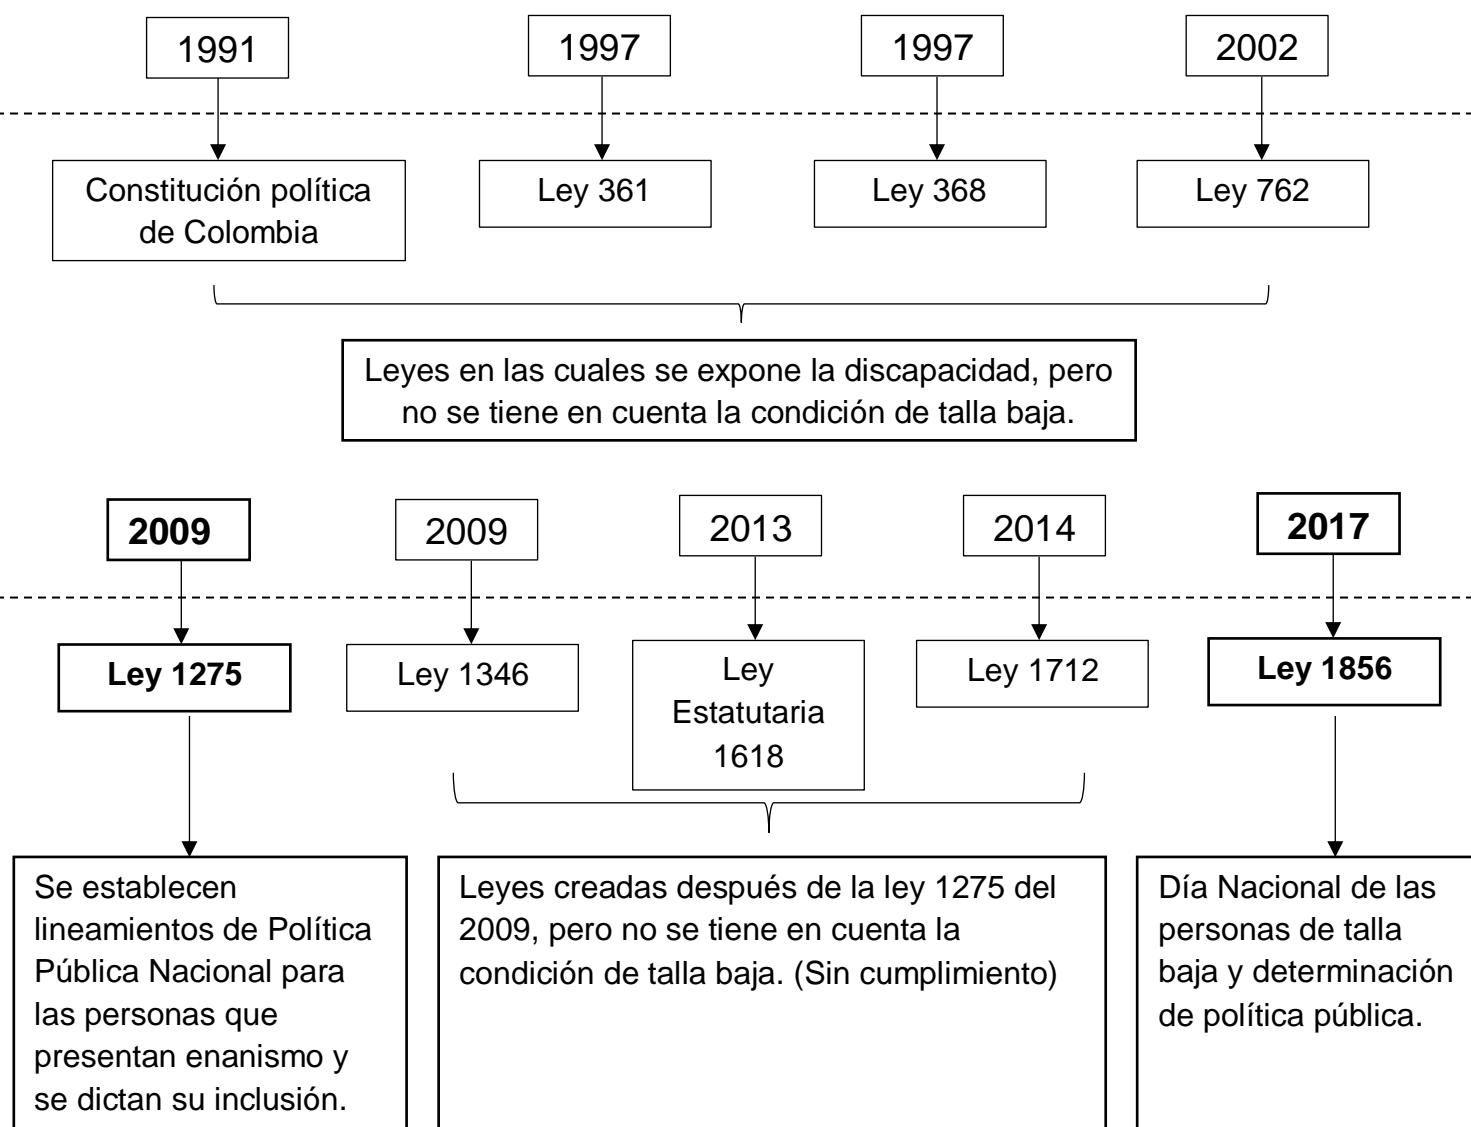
1991

Constitución política de Colombia

1997

Ley 361

1997

Ley 368

2002

Ley 762

Leyes en las cuales se expone la discapacidad, pero no se tiene en cuenta la condición de talla baja.

**2009**

**Ley 1275**

Se establecen lineamientos de Política Pública Nacional para las personas que presentan enanismo y se dictan su inclusión.

2009

Ley 1346

2013

Ley Estatutaria 1618

2014

Ley 1712

Leyes creadas después de la ley 1275 del 2009, pero no se tiene en cuenta la condición de talla baja. (Sin cumplimiento)

**2017**

**Ley 1856**

Día Nacional de las personas de talla baja y determinación de política pública.